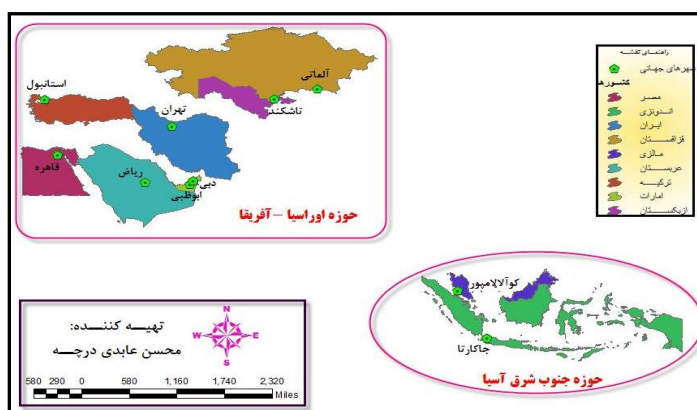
راهنمای نقشه
شهرهای جهانی
کشورها
مصر
اندونزی
ایران
قزاقستان
مالزی
عربستان
ترکیه
امارات
ازبکستان

آلماتی
تاشکند
استانبول
تهران
قاهره
ریاض
دبی
ابوظبی
حوزه اوراسیا – آفریقا

N
W
E
S
تهیه کننده:
محسن عابدی درچه
580 290 0 580 1,160 1,740 2,320 Miles

کوآلالامپور
جاکارتا
حوزه جنوب شرق آسیا